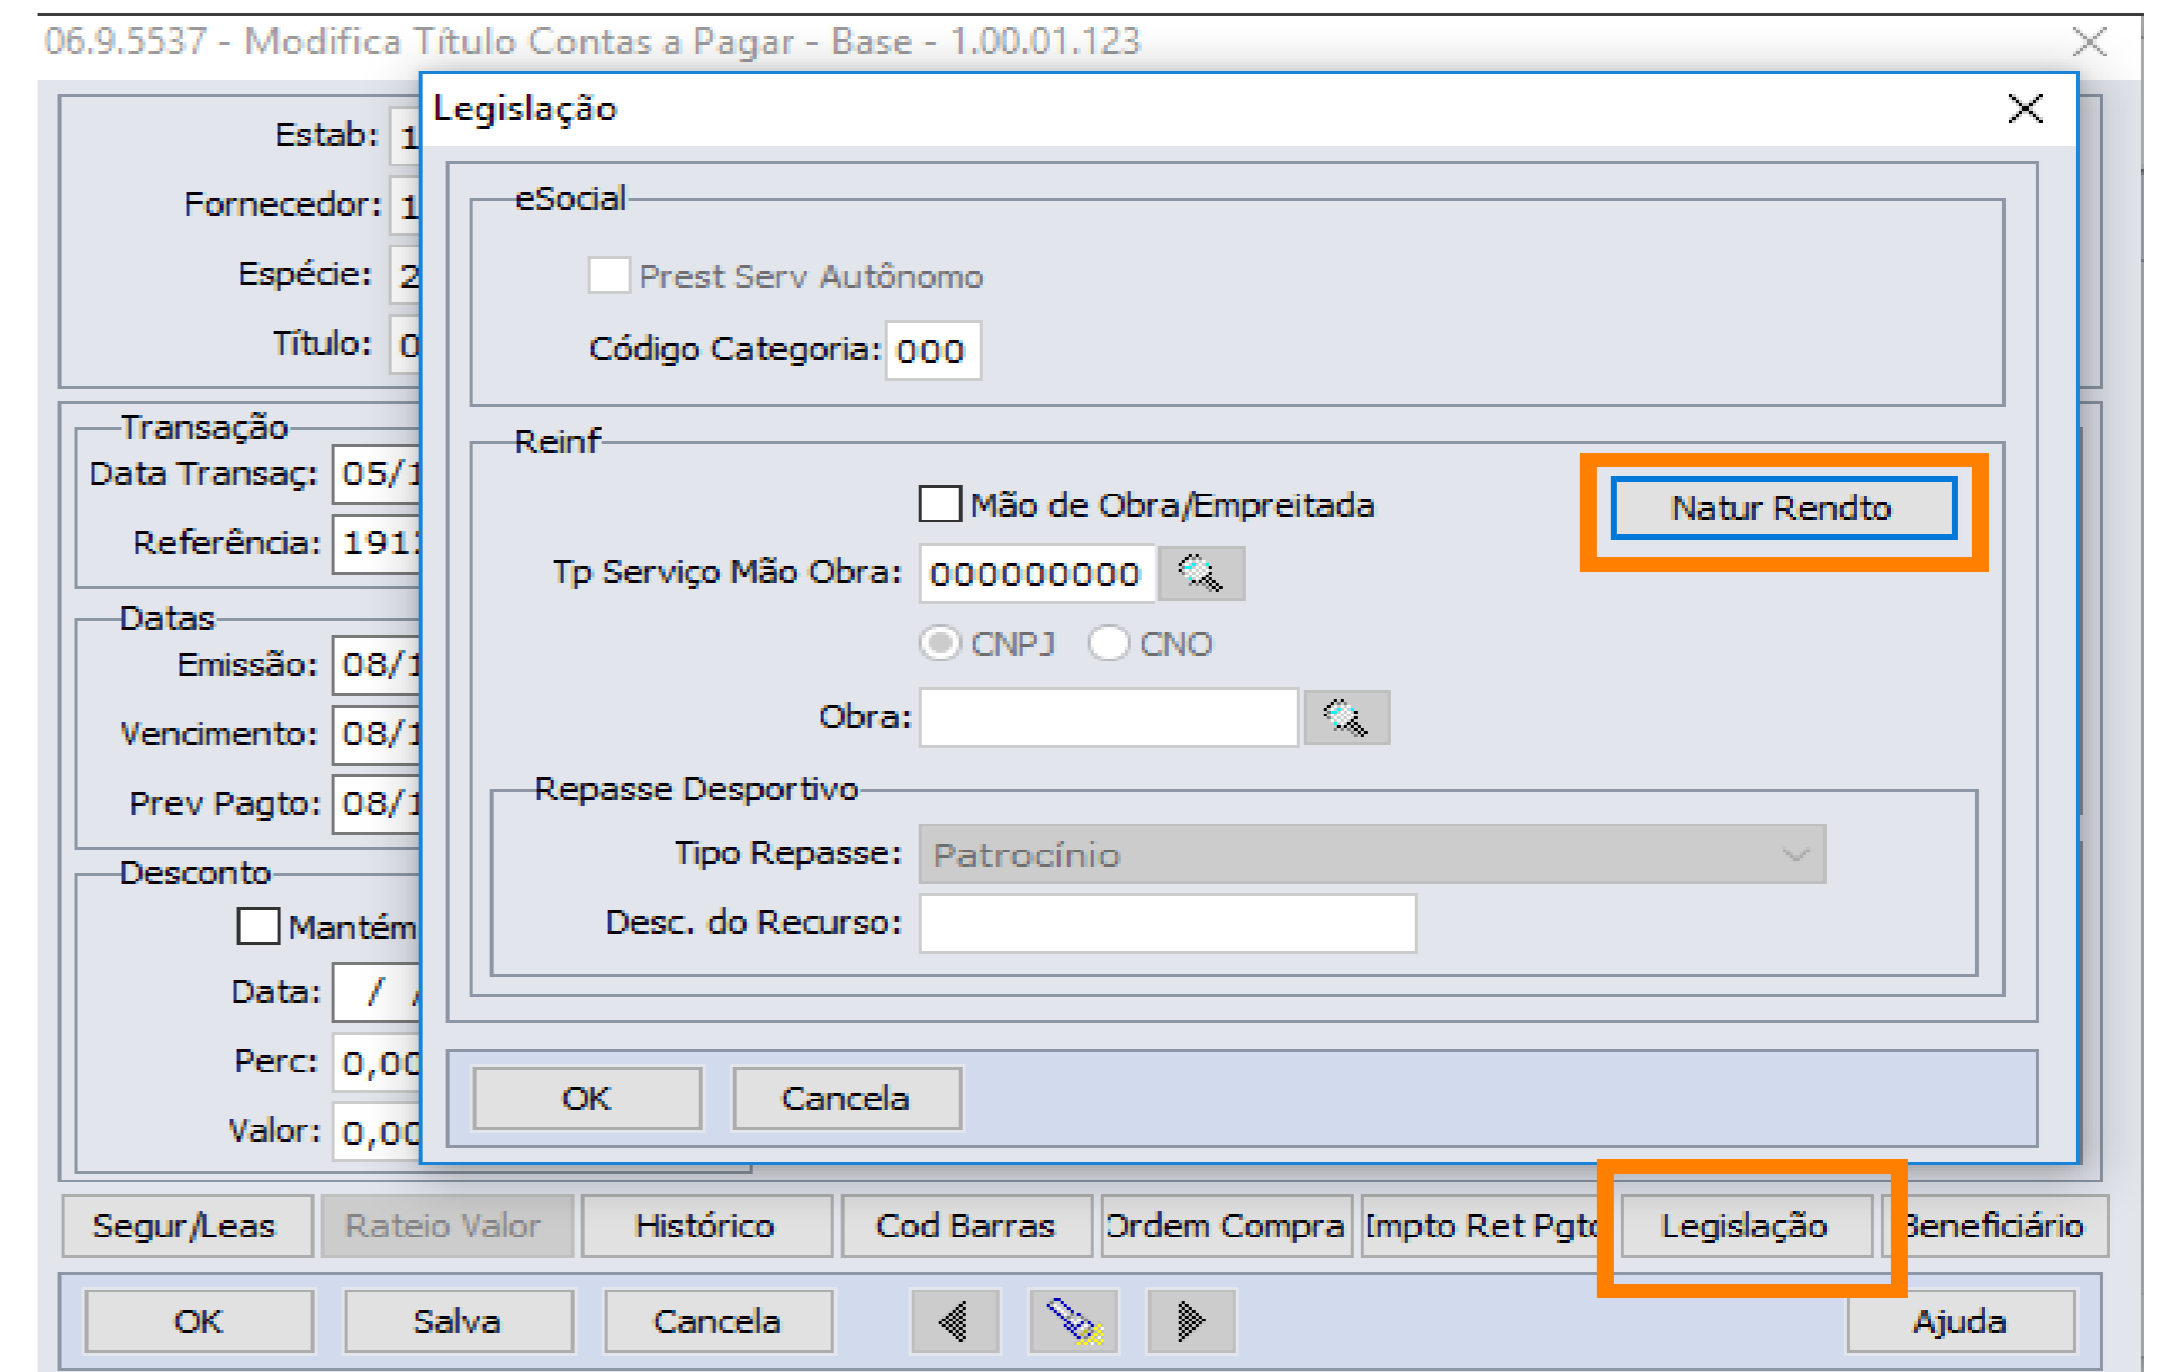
06.9.5537 - Modifica Título Contas a Pagar - Base - 1.00.01.123

Estab: 1

Fornecedor: 1

Espécie: 2

Título: 0

Transação
Data Transaç: 05/1
Referência: 191

Datas
Emissão: 08/1
Vencimento: 08/1
Prev Pagto: 08/1

Desconto
Mantém
Data: / /
Perc: 0,00
Valor: 0,00

Legislação

eSocial
Prest Serv Autônomo
Código Categoria: 000

Reinf
Mão de Obra/Empreitada
Natur Rendto
Tp Serviço Mão Obra: 000000000
CNPJ CNO
Obra:

Repasse Desportivo
Tipo Repasse: Patrocínio
Desc. do Recurso:

OK Cancela

Segur/Leas | Rateio Valor | Histórico | Cod Barras | Ordem Compra | Impto Ret Pgto | Legislação | Beneficiário

OK | Salva | Cancela | Ajuda